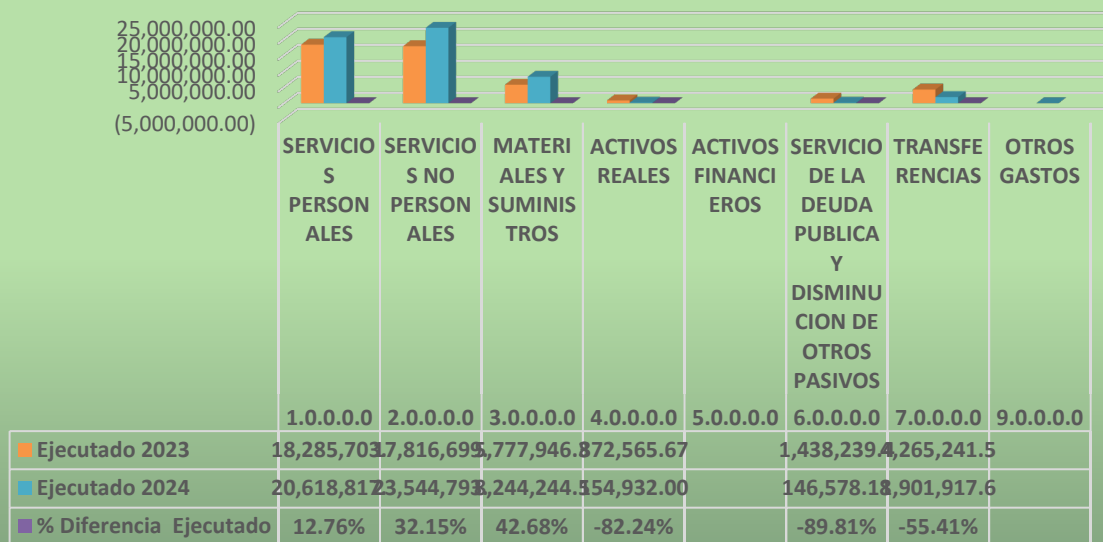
25,000,000.00
20,000,000.00
15,000,000.00
10,000,000.00
5,000,000.00
-
(5,000,000.00)

| | SERVICIOS PERSONALES 1.0.0.0.0 | SERVICIOS NO PERSONALES 2.0.0.0.0 | MATERIALES Y SUMINISTROS 3.0.0.0.0 | ACTIVOS REALES 4.0.0.0.0 | ACTIVOS FINANCIEROS 5.0.0.0.0 | SERVICIO DE LA DEUDA PUBLICA Y DISMINUCION DE OTROS PASIVOS 6.0.0.0.0 | TRANSFERENCIAS 7.0.0.0.0 | OTROS GASTOS 9.0.0.0.0 |
|---|---|---|---|---|---|---|---|---|
| Ejecutado 2023 | 18,285,703 | 17,816,699 | 5,777,946.8 | 872,565.67 | | 1,438,239.4 | 4,265,241.5 | |
| Ejecutado 2024 | 20,618,817 | 23,544,793 | 8,244,244.5 | 154,932.00 | | 146,578.18 | 1,901,917.6 | |
| % Diferencia Ejecutado | 12.76% | 32.15% | 42.68% | -82.24% | | -89.81% | -55.41% | |